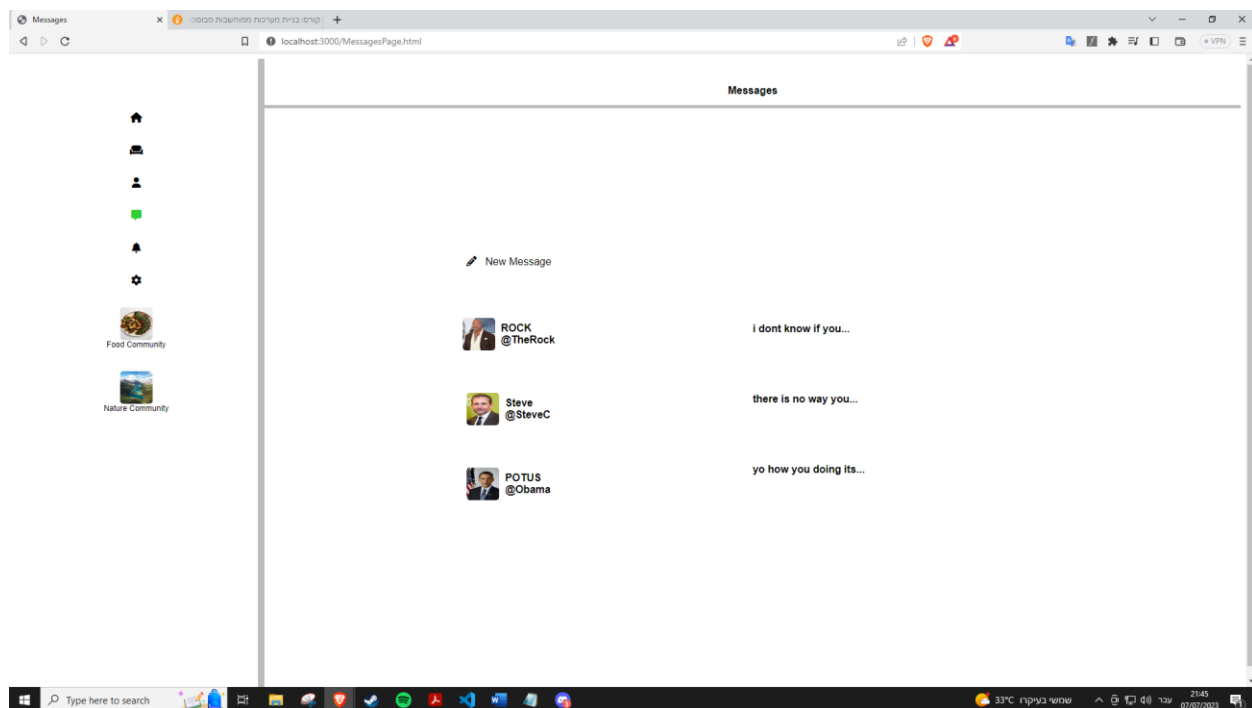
Messages
קורס: בניית מערכות ממוחשבות מבוסס
localhost:3000/MessagesPage.html
VPN

Food Community
Nature Community

Messages

New Message

ROCK
@TheRock
i dont know if you...

Steve
@SteveC
there is no way you...

POTUS
@Obama
yo how you doing its...

Type here to search
33°C שמשי בעיקרו
עבר
21:45
07/07/2023